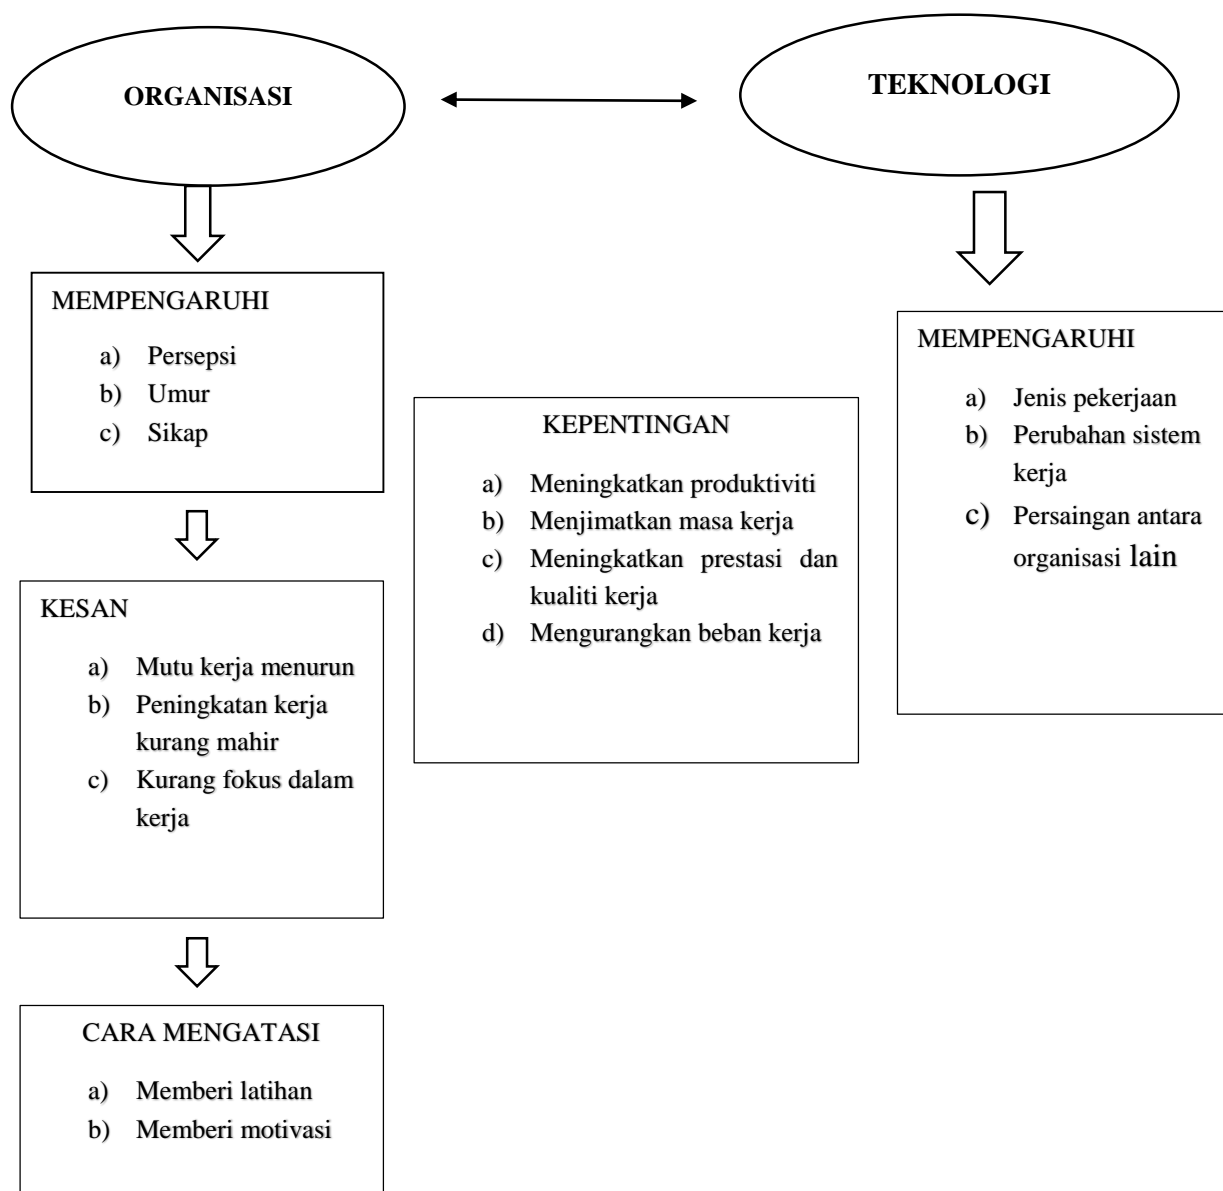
ORGANISASI

TEKNOLOGI

MEMPENGARUHI

a) Persepsi
b) Umur
c) Sikap

KESAN

a) Mutu kerja menurun
b) Peningkatan kerja kurang mahir
c) Kurang fokus dalam kerja

CARA MENGATASI

a) Memberi latihan
b) Memberi motivasi

KEPENTINGAN

a) Meningkatkan produktiviti
b) Menjimatkan masa kerja
c) Meningkatkan prestasi dan kualiti kerja
d) Mengurangkan beban kerja

MEMPENGARUHI

a) Jenis pekerjaan
b) Perubahan sistem kerja
c) Persaingan antara organisasi lain